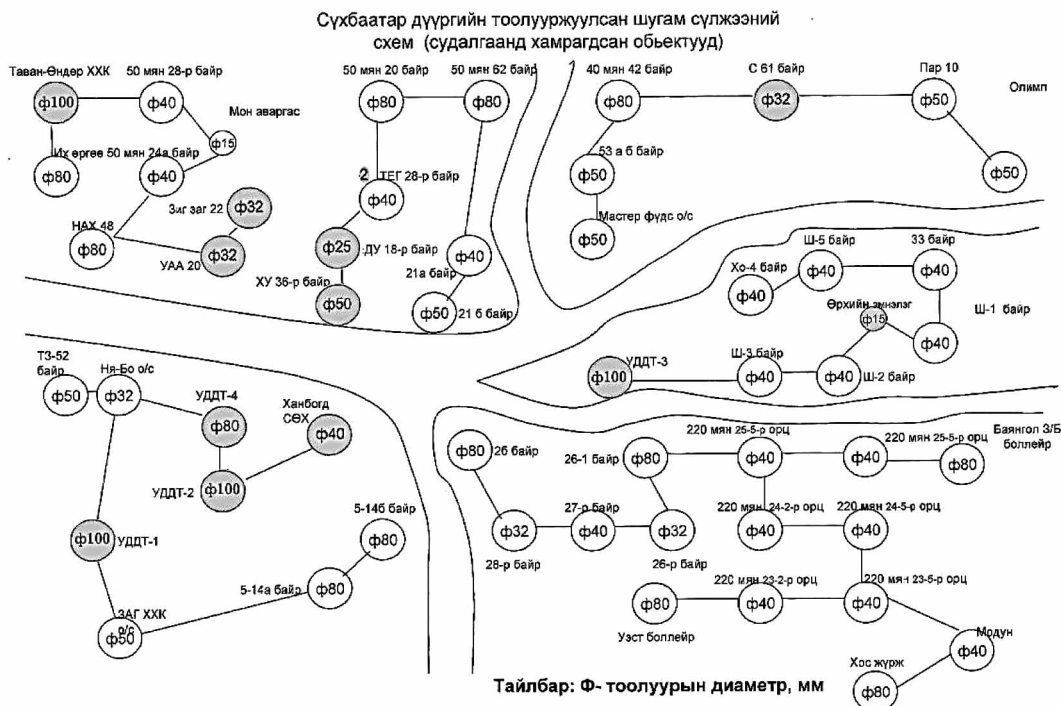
Сүхбаатар дүүргийн тоолууржуулсан шугам сүлжээний схем (судалгаанд хамрагдсан обьектууд)

Таван-Өндөр ХХК
ф100
50 мян 28-р байр
ф40
Мон аваргас
ф15
Их өргөө 50 мян 24а байр
ф80
ф40
Зиг заг 22
ф32
НАХ 48
ф80
УАА 20
ф32

50 мян 20 байр
ф80
50 мян 62 байр
ф80
2 ТЕГ 28-р байр
ф40
ф25 ДУ 18-р байр
ХУ 36-р байр
ф50
ф40
21а байр
ф50 21 б байр

1
40 мян 42 байр
ф80
С 61 байр
ф32
Пар 10
ф50
Олимп
ф50
53 а б байр
ф50
Мастер фүдс о/с
ф50

Ш-5 байр
ф40
33 байр
ф40
Хо-4 байр
ф40
Өрхийн эмнэлэг
ф15
Ш-1 байр
ф40
УДДТ-3
ф100
Ш-3 байр
ф40
ф40 Ш-2 байр

Т3-52 байр
ф50
Ня-Бо о/с
ф32
УДДТ-4
ф80
Ханбогд сех
ф40
УДДТ-2
ф100
ф100 УДДТ-1
5-14б байр
ф80
5-14а байр
ф80
ЗАГ ХХК о/с
ф50

ф80 26 байр
26-1 байр
ф80
220 мян 25-5-р орц
ф40
220 мян 25-5-р орц
ф40
ф80
Баянгол 3/Б боллейр
27-р байр
ф32
ф40
ф32
28-р байр
26-р байр
220 мян 24-2-р орц
ф40
220 мян 24-5-р орц
ф40
220 мян 23-2-р орц
ф80
ф40
220 мян 23-5-р орц
ф40
Уэст боллейр
Модун
ф40
Хос жүрж
ф80

Тайлбар: Ф- тоолуурын диаметр, мм